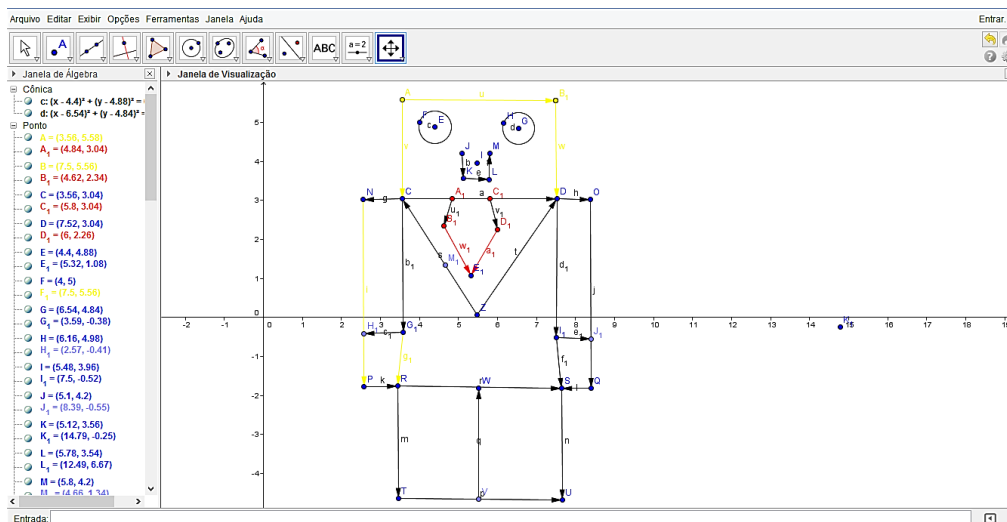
Arquivo Editar Exibir Opções Ferramentas Janela Ajuda

Entrar...

ABC

a=2

Janela de Álgebra

Janela de Visualização

Cônica

c: $(x - 4.4)^2 + (y - 4.88)^2 =$

d: $(x - 6.54)^2 + (y - 4.84)^2 =$

Ponto

A = (3.56, 5.56)

$A_1$ = (4.84, 3.04)

B = (7.5, 5.56)

$B_1$ = (4.62, 2.34)

C = (3.56, 3.04)

$C_1$ = (5.8, 3.04)

D = (7.52, 3.04)

$D_1$ = (6, 2.26)

E = (4.4, 4.88)

$E_1$ = (5.32, 1.08)

F = (4, 5)

$F_1$ = (7.5, 5.56)

G = (6.54, 4.84)

$G_1$ = (3.59, -0.38)

H = (6.16, 4.98)

$H_1$ = (2.57, -0.41)

I = (5.48, 3.96)

$I_1$ = (7.5, -0.52)

J = (5.1, 4.2)

$J_1$ = (8.39, -0.55)

K = (5.12, 3.56)

$K_1$ = (14.79, -0.25)

L = (5.78, 3.54)

$L_1$ = (12.49, 6.67)

M = (5.8, 4.2)

$M_1$ = (4.66, 1.34)

A u $B_1$ F c E H d G v w J M b I K e L N g C $A_1$ a $C_1$ D h O $u_1$ $v_1$ $B_1$ $D_1$ $w_1$ $z_1$ s $M_1$ $E_1$ t $b_1$ $d_1$ i j Z $H_1$ $c_1$ $G_1$ $I_1$ $e_1$ $J_1$ $K_1$ $a_1$ $f_1$ P k R W S l Q m q n T V U

5 4 3 2 1 0 -1 -2 -3 -4

-2 -1 0 1 2 3 4 5 6 7 8 9 10 11 12 13 14 15 16 17 18

Entrada: